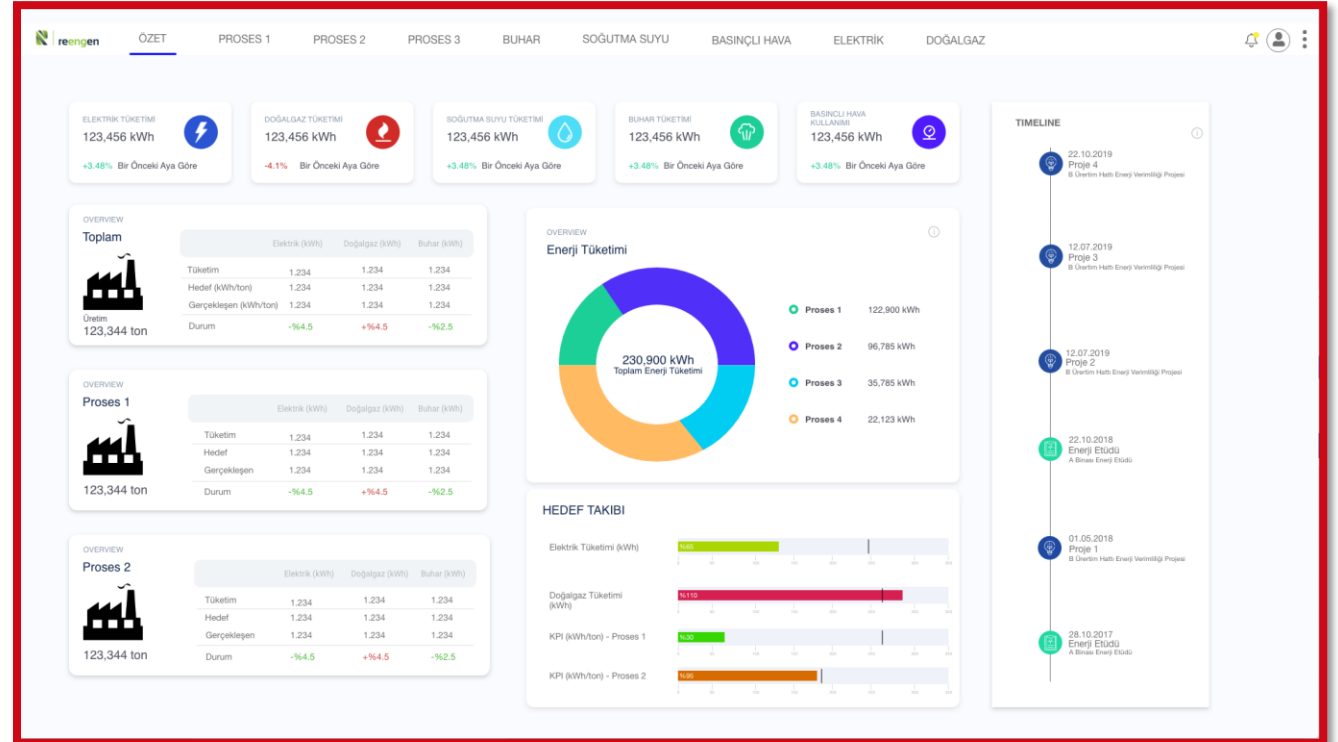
reengen ÖZET PROSES 1 PROSES 2 PROSES 3 BUHAR SOĞUTMA SUYU BASINÇLI HAVA ELEKTRİK DOĞALGAZ

ELEKTRİK TÜKETİMİ
123,456 kWh
+3.48% Bir Önceki Aya Göre

DOĞALGAZ TÜKETİMİ
123,456 kWh
-4.1% Bir Önceki Aya Göre

SOĞUTMA SUYU TÜKETİMİ
123,456 kWh
+3.48% Bir Önceki Aya Göre

BUHAR TÜKETİMİ
123,456 kWh
+3.48% Bir Önceki Aya Göre

BASINÇLI HAVA KULLANIMI
123,456 kWh
+3.48% Bir Önceki Aya Göre

TIMELINE

22.10.2019
Proje 4
B Üretim Hattı Enerji Verimliliği Projesi

12.07.2019
Proje 3
B Üretim Hattı Enerji Verimliliği Projesi

12.07.2019
Proje 2
B Üretim Hattı Enerji Verimliliği Projesi

22.10.2018
Enerji Etüdü
A Binası Enerji Etüdü

01.05.2018
Proje 1
B Üretim Hattı Enerji Verimliliği Projesi

28.10.2017
Enerji Etüdü
A Binası Enerji Etüdü

OVERVIEW
Toplam

| | Elektrik (kWh) | Doğalgaz (kWh) | Buhar (kWh) |
|---|---|---|---|
| Tüketim | 1.234 | 1.234 | 1.234 |
| Hedef (kWh/ton) | 1.234 | 1.234 | 1.234 |
| Gerçekleşen (kWh/ton) | 1.234 | 1.234 | 1.234 |
| Durum | -%4.5 | +%4.5 | -%2.5 |

Üretim
123,344 ton

OVERVIEW
Proses 1

| | Elektrik (kWh) | Doğalgaz (kWh) | Buhar (kWh) |
|---|---|---|---|
| Tüketim | 1.234 | 1.234 | 1.234 |
| Hedef | 1.234 | 1.234 | 1.234 |
| Gerçekleşen | 1.234 | 1.234 | 1.234 |
| Durum | -%4.5 | +%4.5 | -%2.5 |

123,344 ton

OVERVIEW
Proses 2

| | Elektrik (kWh) | Doğalgaz (kWh) | Buhar (kWh) |
|---|---|---|---|
| Tüketim | 1.234 | 1.234 | 1.234 |
| Hedef | 1.234 | 1.234 | 1.234 |
| Gerçekleşen | 1.234 | 1.234 | 1.234 |
| Durum | -%4.5 | +%4.5 | -%2.5 |

123,344 ton

OVERVIEW
Enerji Tüketimi
230,900 kWh
Toplam Enerji Tüketimi
Proses 1 122,900 kWh
Proses 2 96,785 kWh
Proses 3 35,785 kWh
Proses 4 22,123 kWh

HEDEF TAKIBI
Elektrik Tüketimi (kWh) %65
Doğalgaz Tüketimi (kWh) %110
KPI (kWh/ton) - Proses 1 %30
KPI (kWh/ton) - Proses 2 %95